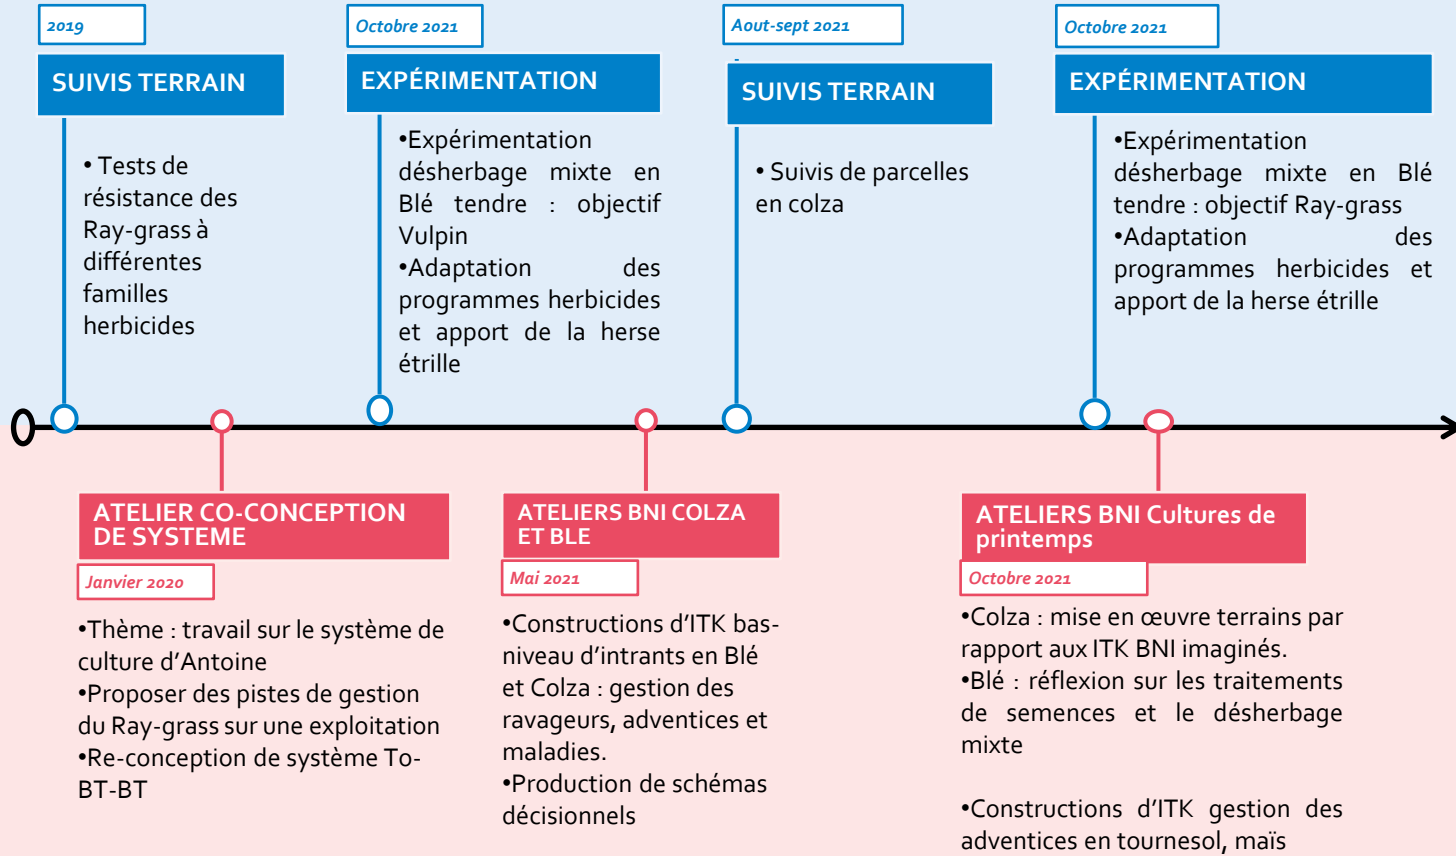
2019

SUIVIS TERRAIN

• Tests de résistance des Ray-grass à différentes familles herbicides

Octobre 2021

EXPÉRIMENTATION

•Expérimentation désherbage mixte en Blé tendre : objectif Vulpin
•Adaptation des programmes herbicides et apport de la herse étrille

Aout-sept 2021

SUIVIS TERRAIN

• Suivis de parcelles en colza

Octobre 2021

EXPÉRIMENTATION

•Expérimentation désherbage mixte en Blé tendre : objectif Ray-grass
•Adaptation des programmes herbicides et apport de la herse étrille

0

ATELIER CO-CONCEPTION DE SYSTEME

Janvier 2020

•Thème : travail sur le système de culture d'Antoine
•Proposer des pistes de gestion du Ray-grass sur une exploitation
•Re-conception de système To-BT-BT

ATELIERS BNI COLZA ET BLE

Mai 2021

•Constructions d'ITK bas-niveau d'intrants en Blé et Colza : gestion des ravageurs, adventices et maladies.
•Production de schémas décisionnels

ATELIERS BNI Cultures de printemps

Octobre 2021

•Colza : mise en œuvre terrains par rapport aux ITK BNI imaginés.
•Blé : réflexion sur les traitements de semences et le désherbage mixte

•Constructions d'ITK gestion des adventices en tournesol, maïs